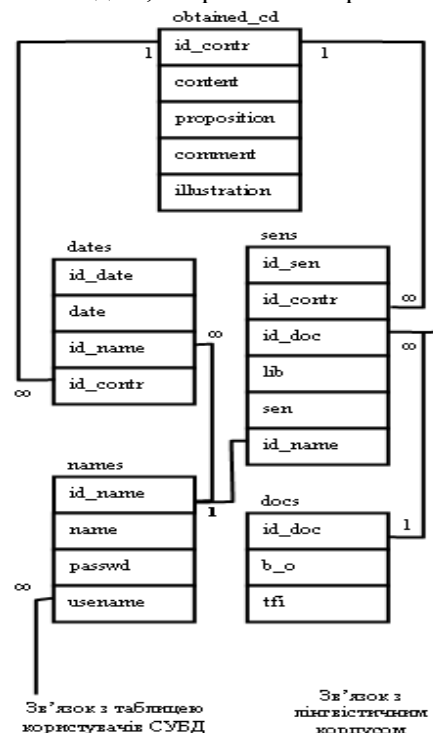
obtained_cd

id_contr

content

proposition

comment

illustration

1

1

dates

id_date

date

id_name

id_contr

∞

∞

sens

id_sen

id_contr

id_doc

lib

sen

id_name

∞

∞

names

id_name

name

passwd

usename

1

∞

docs

id_doc

b_o

tfi

1

Зв'язок з таблицею користувачів СУБД

Зв'язок з лінгвістичним корпусом